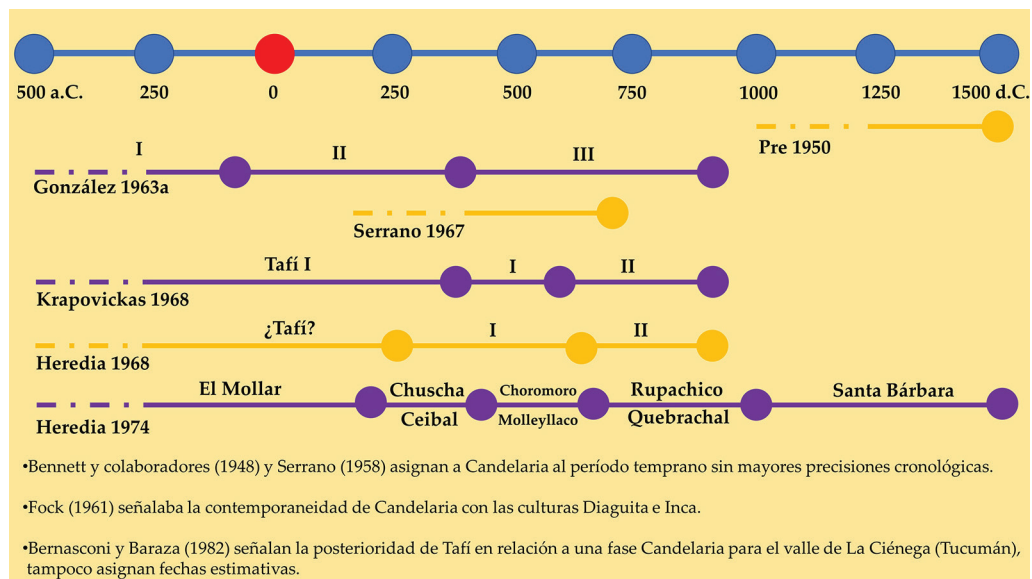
500 a.C. 250 0 250 500 750 1000 1250 1500 d.C.

Pre 1950

I II III
González 1963a

Serrano 1967

Tafí I I II
Krapovickas 1968

¿Tafí? I II
Heredia 1968

El Mollar Chuscha Ceibal Choromoro Molleyllaco Rupachico Quebrachal Santa Bárbara
Heredia 1974

•Bennett y colaboradores (1948) y Serrano (1958) asignan a Candelaria al período temprano sin mayores precisiones cronológicas.

•Fock (1961) señalaba la contemporaneidad de Candelaria con las culturas Diaguita e Inca.

•Bernasconi y Baraza (1982) señalan la posterioridad de Tafí en relación a una fase Candelaria para el valle de La Ciénega (Tucumán), tampoco asignan fechas estimativas.